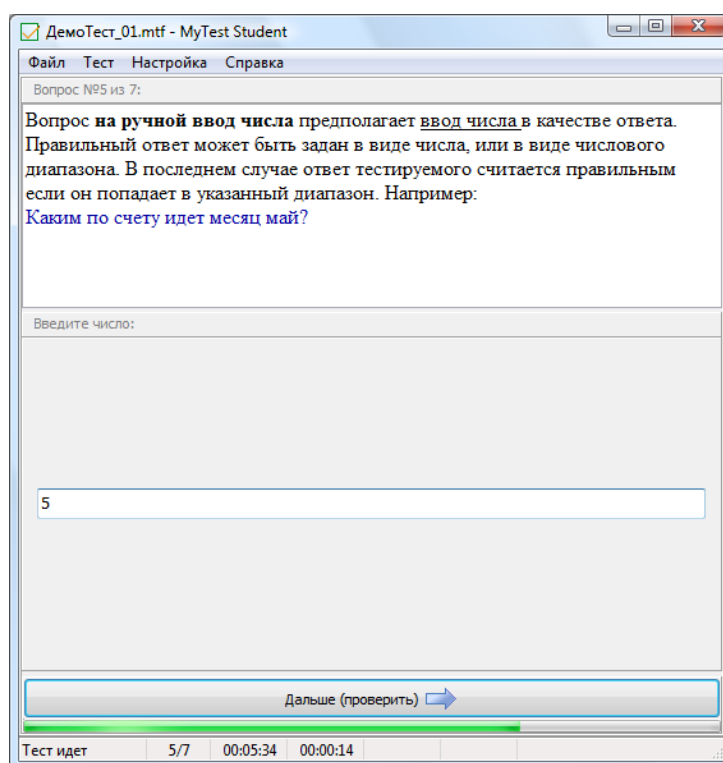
ДемоТест_01.mtf - MyTest Student

Файл Тест Настройка Справка

Вопрос №5 из 7:

Вопрос **на ручной ввод числа** предполагает ввод числа в качестве ответа. Правильный ответ может быть задан в виде числа, или в виде числового диапазона. В последнем случае ответ тестируемого считается правильным если он попадает в указанный диапазон. Например:
Каким по счету идет месяц май?

Введите число:

5

Дальше (проверить)

Тест идет | 5/7 | 00:05:34 | 00:00:14